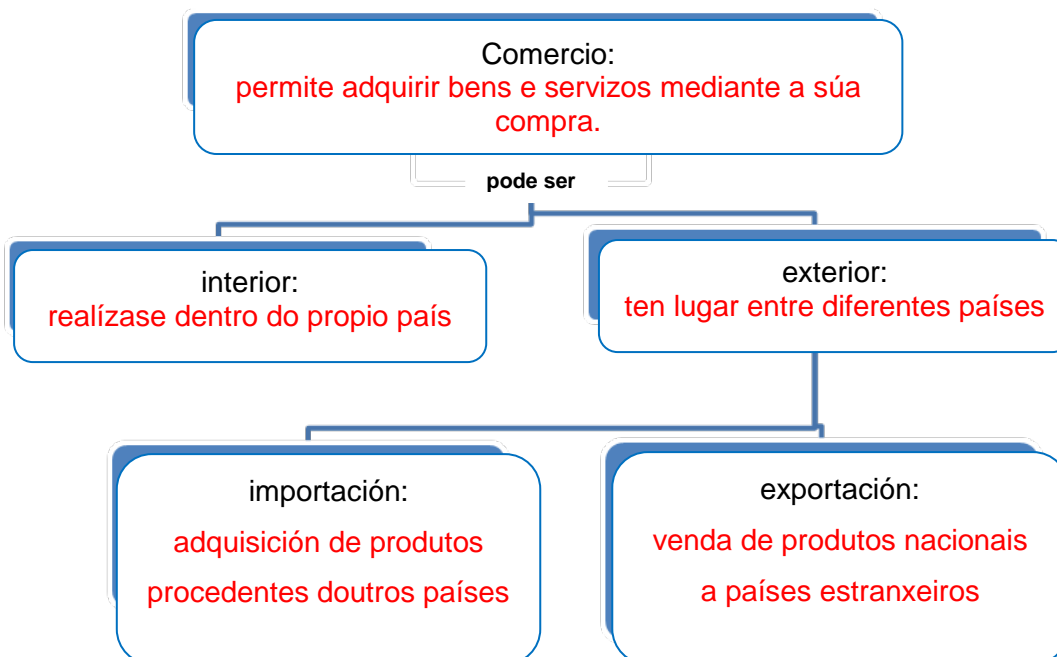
Comercio:
permite adquirir bens e servizos mediante a súa compra.

pode ser

interior:
realízase dentro do propio país

exterior:
ten lugar entre diferentes países

importación:
adquisición de produtos procedentes doutros países

exportación:
venda de produtos nacionais a países estranxeiros